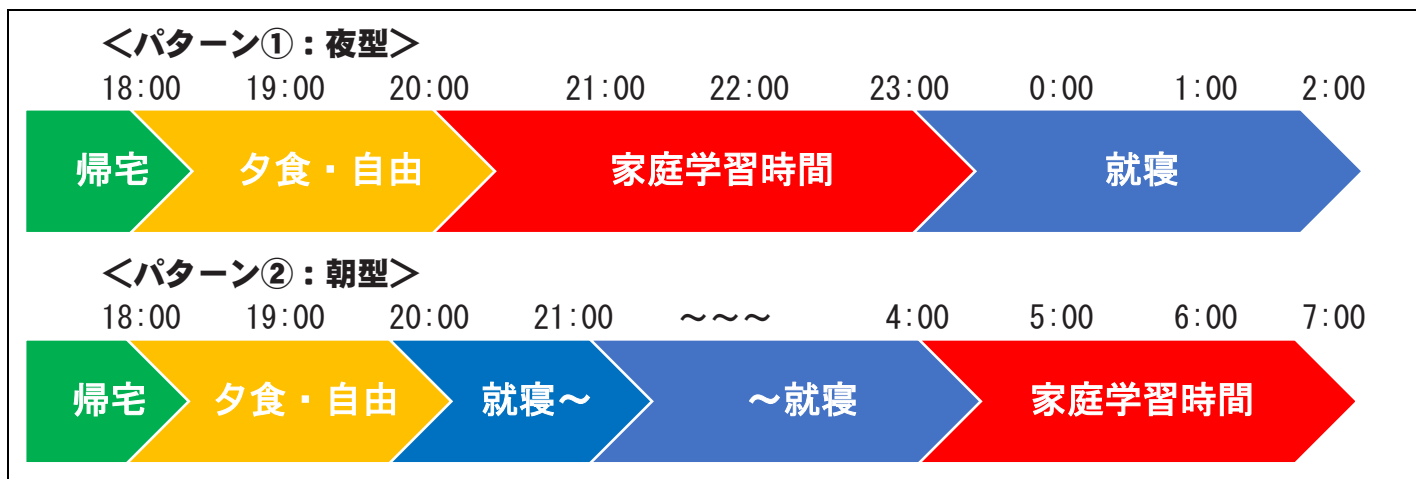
＜パターン①：夜型＞

18:00 19:00 20:00 21:00 22:00 23:00 0:00 1:00 2:00

帰宅 夕食・自由 家庭学習時間 就寝

＜パターン②：朝型＞

18:00 19:00 20:00 21:00 ～～～ 4:00 5:00 6:00 7:00

帰宅 夕食・自由 就寝～ ～就寝 家庭学習時間